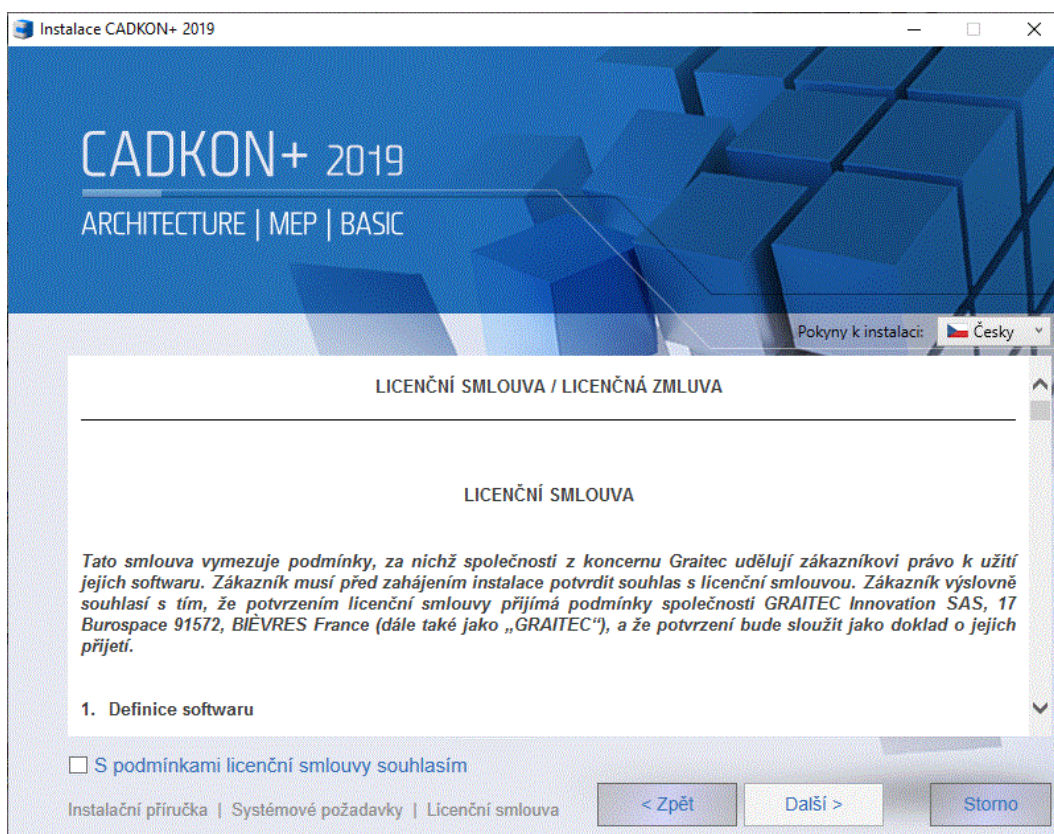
Instalace CADKON+ 2019

CADKON+ 2019
ARCHITECTURE | MEP | BASIC

Pokyny k instalaci: Česky

LICENČNÍ SMLOUVA / LICENČNÁ ZMLUVA

LICENČNÍ SMLOUVA

Tato smlouva vymezuje podmínky, za nichž společnosti z koncernu Graitec udělují zákazníkovi právo k užití jejich softwaru. Zákazník musí před zahájením instalace potvrdit souhlas s licenční smlouvou. Zákazník výslovně souhlasí s tím, že potvrzením licenční smlouvy přijímá podmínky společnosti GRAITEC Innovation SAS, 17 Burospace 91572, BIÈVRES France (dále také jako „GRAITEC“), a že potvrzení bude sloužit jako doklad o jejich přijetí.

1. Definice softwaru

S podmínkami licenční smlouvy souhlasím

Instalační příručka | Systémové požadavky | Licenční smlouva

< Zpět
Další >
Storno